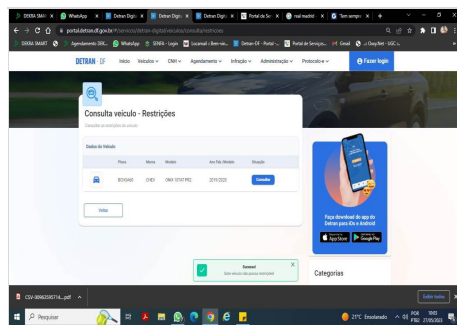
DEKRA SMA | WhatsApp | Detran Digit | Detran Digit | Detran Digit | Portal de Se | real madrid | Tem sempr

portal.detran.df.gov.br/#/servicos/detran-digital/veiculos/consulta/restricoes

DEKRA SMART | Agendamento DEK... | WhatsApp | SENFA - Login | Locamail :: Bem-vin... | Detran-DF - Portal ... | Portal de Serviços... | Gmail | Oracy Bett - UGC c...

DETRAN · DF Início Veículos CNH Agendamento Infração Administração Protocolo Fazer login

Consulta veículo - Restrições

Consulte as restrições do veículo

Dados do Veículo

| | Placa | Marca | Modelo | Ano Fab./Modelo | Situação |
|---|---|---|---|---|---|
| | BDY2A66 | CHEV | ONIX 10TAT PRE | 2019/2020 | Consultar |

Voltar

Faça download do app do Detran para iOS e Android!

App Store | Google Play

Sucesso!
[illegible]

Categorias

CSV-B0962595714....pdf

Exibir todos

Pesquisar

21°C Ensolarado POR PTB2 10:03 27/05/2023